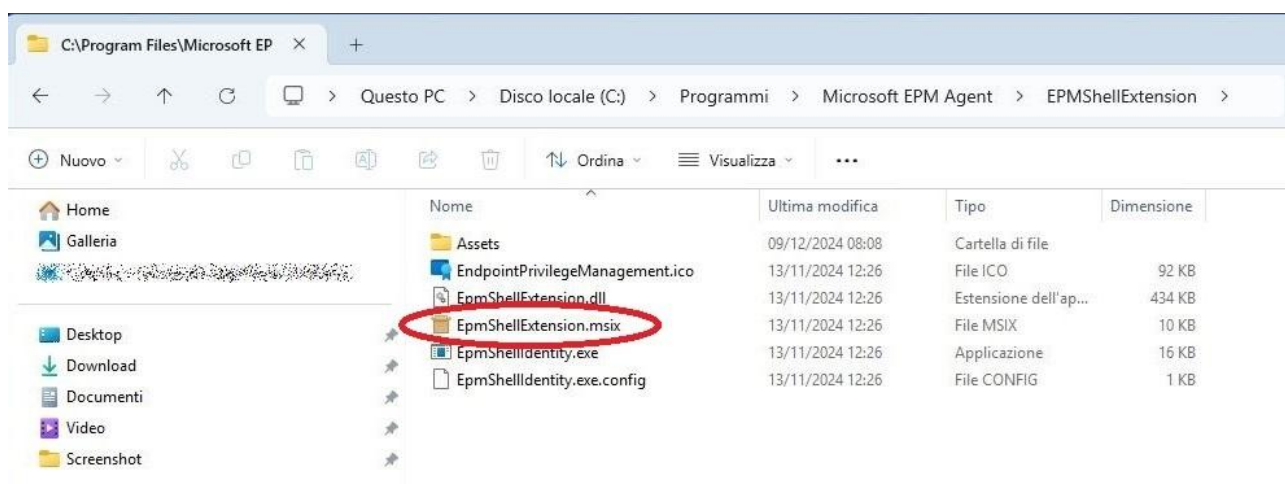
C:\Program Files\Microsoft EP ×  +

Questo PC > Disco locale (C:) > Programmi > Microsoft EPM Agent > EPMShellExtension >

Nuovo  Ordina  Visualizza  ...

Home
Galleria
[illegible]

Desktop
Download
Documenti
Video
Screenshot

| Nome | Ultima modifica | Tipo | Dimensione |
|---|---|---|---|
| Assets | 09/12/2024 08:08 | Cartella di file | |
| EndpointPrivilegeManagement.ico | 13/11/2024 12:26 | File ICO | 92 KB |
| EpmShellExtension.dll | 13/11/2024 12:26 | Estensione dell'ap... | 434 KB |
| EpmShellExtension.msix | 13/11/2024 12:26 | File MSIX | 10 KB |
| EpmShellIdentity.exe | 13/11/2024 12:26 | Applicazione | 16 KB |
| EpmShellIdentity.exe.config | 13/11/2024 12:26 | File CONFIG | 1 KB |